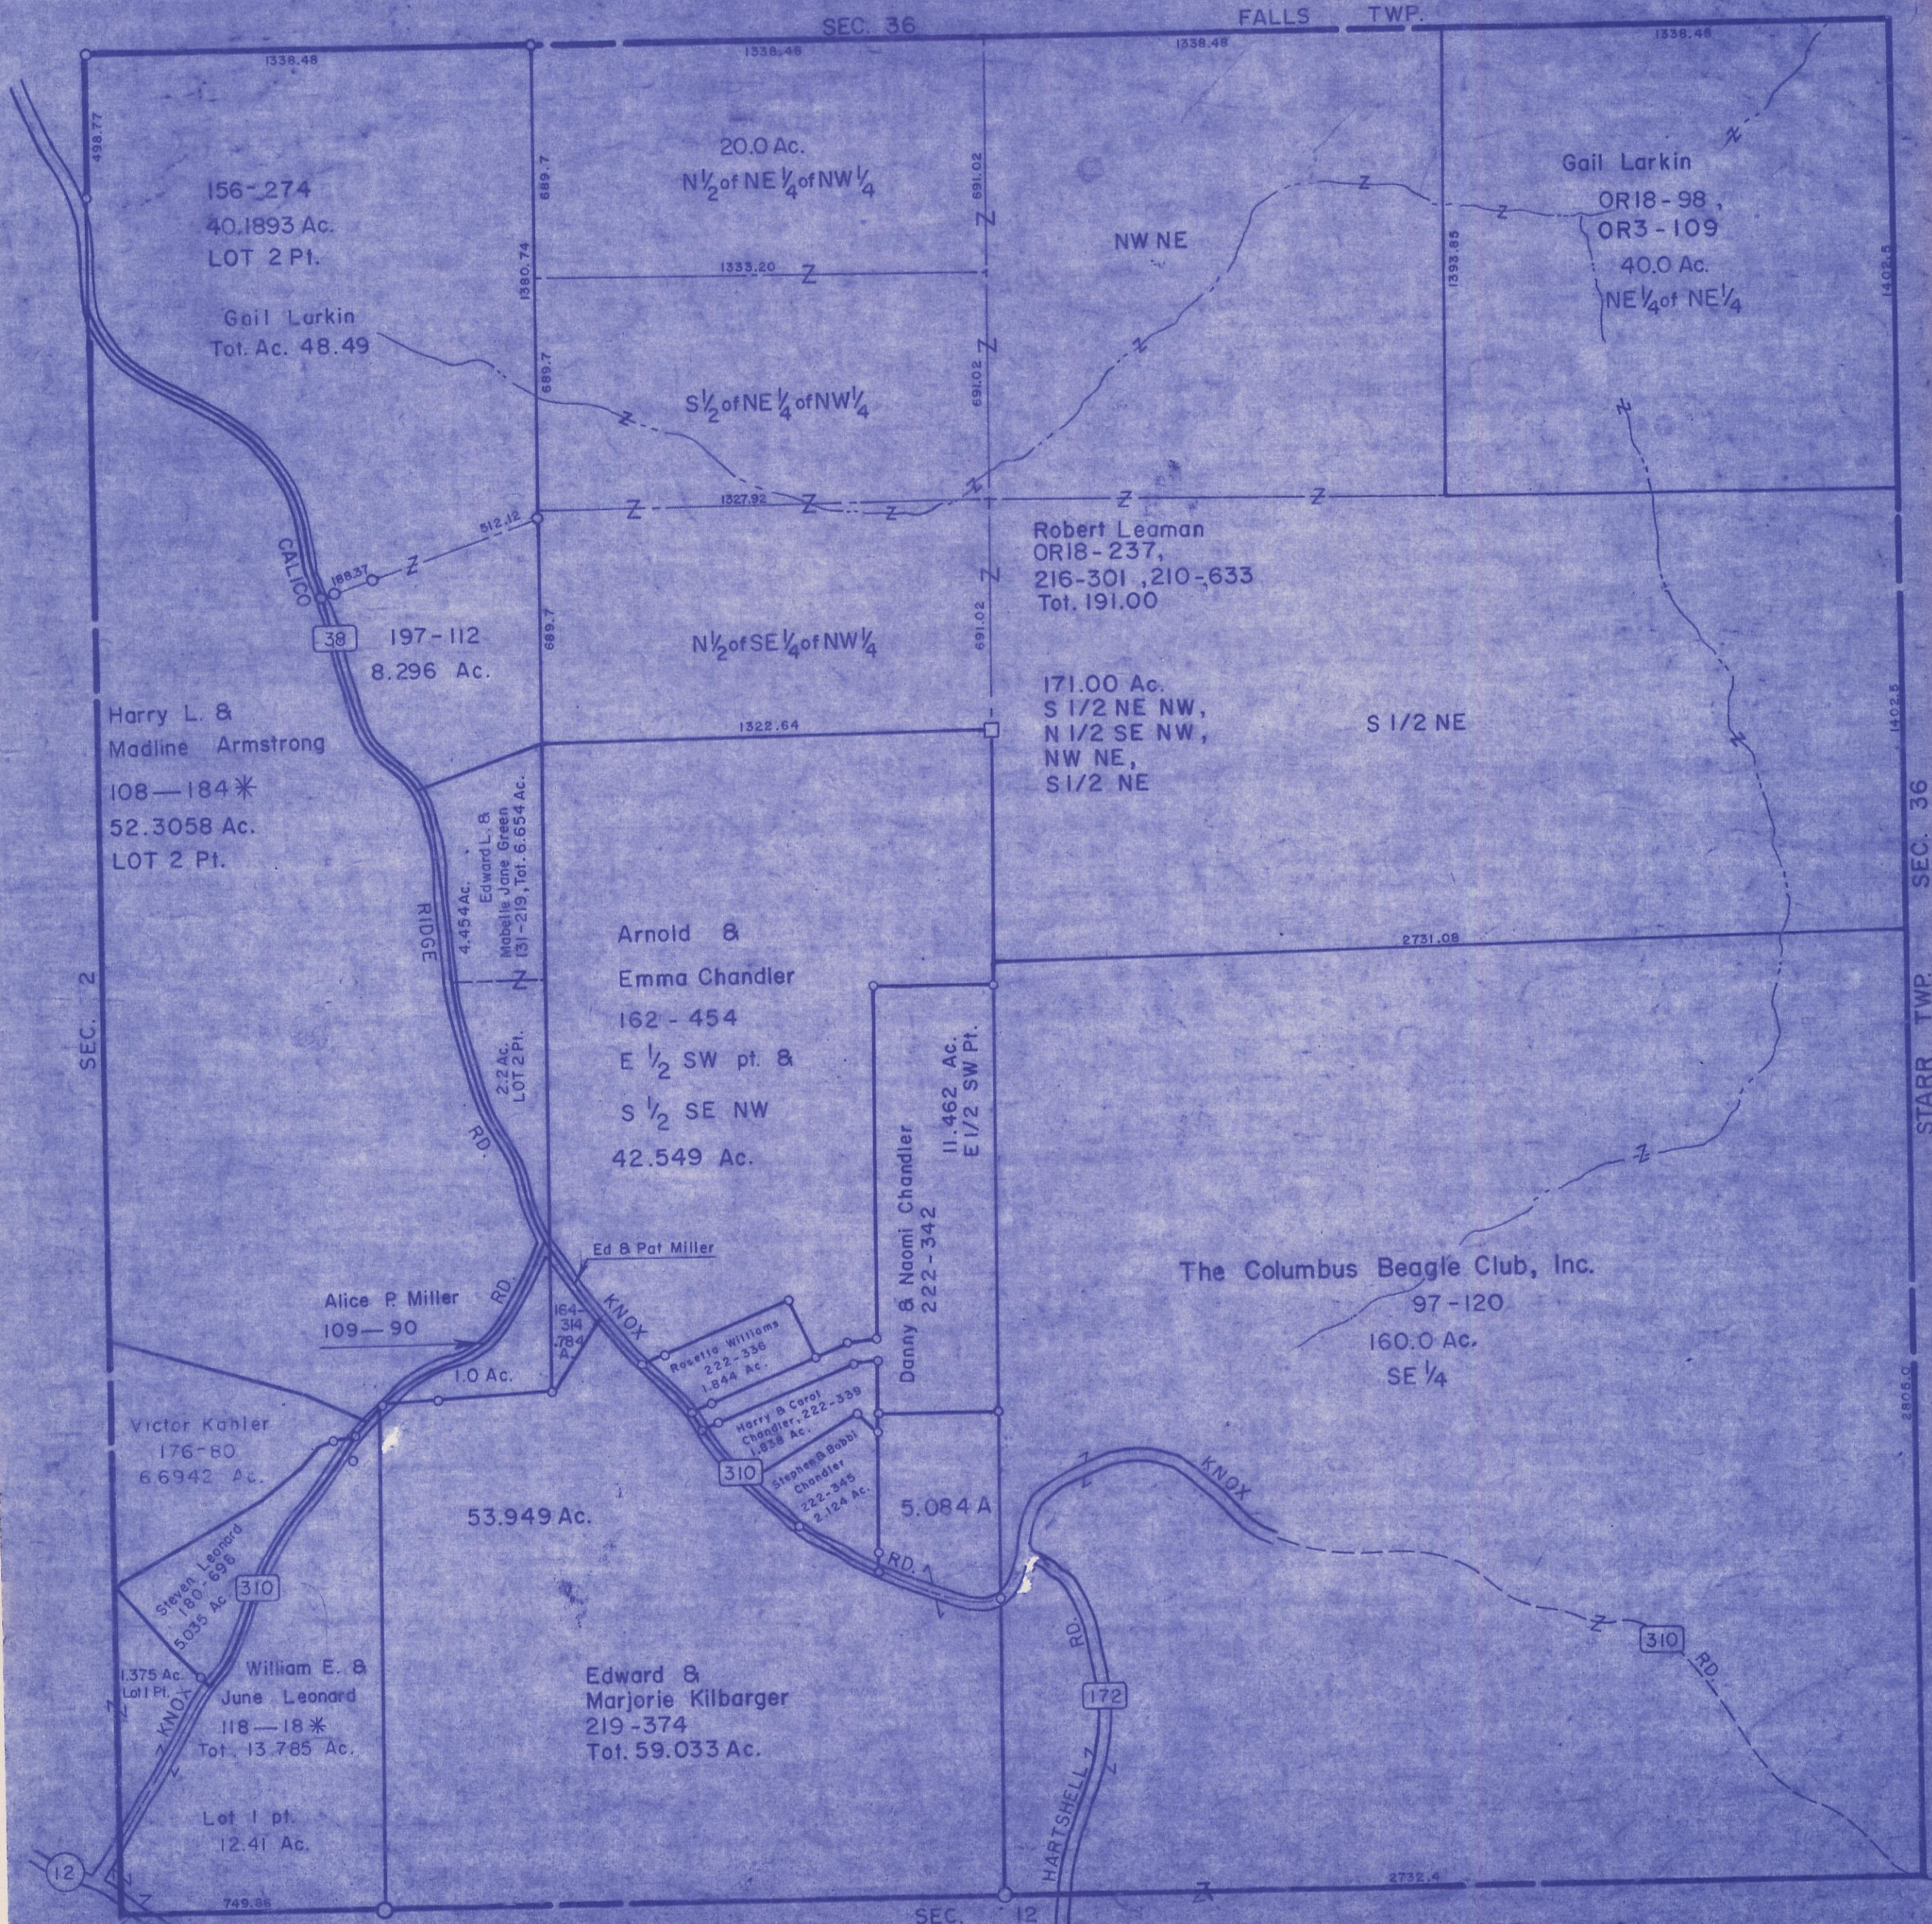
SEC. 36 FALLS TWP.

1338.48 1338.48 1338.48 1338.48

498.77

156-274
40.1893 Ac.
LOT 2 Pt.

Gail Larkin
Tot. Ac. 48.49

20.0 Ac.
N$\frac{1}{2}$ of NE$\frac{1}{4}$ of NW$\frac{1}{4}$

689.7 1380.74 691.02

1333.20

NW NE

Gail Larkin
OR18-98,
OR3-109
40.0 Ac.
NE$\frac{1}{4}$ of NE$\frac{1}{4}$

1393.85 1402.5

689.7 691.02

S$\frac{1}{2}$ of NE$\frac{1}{4}$ of NW$\frac{1}{4}$

512.12 1327.92

166.31

CALICO

38

197-112
8.296 Ac.

689.7 691.02

N$\frac{1}{2}$ of SE$\frac{1}{4}$ of NW$\frac{1}{4}$

Robert Leaman
OR18-237,
216-301, 210-633
Tot. 191.00

171.00 Ac.
S 1/2 NE NW,
N 1/2 SE NW,
NW NE,
S1/2 NE

S 1/2 NE

1322.64

Harry L. &
Madline Armstrong
108—184 ✱
52.3058 Ac.
LOT 2 Pt.

4.454 Ac.
Edward L. & Mabelle Jane Green
131-219, Tot. 6.654 Ac.

RIDGE

Arnold &
Emma Chandler
162-454
E $\frac{1}{2}$ SW pt. &
S $\frac{1}{2}$ SE NW
42.549 Ac.

2731.08

1402.5

SEC. 36

STARR TWP.

SEC. 2

2.2 Ac.
LOT 2 Pt.

RD.

Danny & Naomi Chandler
222-342

11.462 Ac.
E 1/2 SW Pt.

Ed & Pat Miller

Alice P. Miller
109—90

RD.

164
314
.784
Ac.

KNOX

Rosetta Williams
222-336
1.844 Ac.

1.0 Ac.

Harry & Carol
Chandler 222-339
1.858 Ac.

Stephen & Bobbi
Chandler
222-345
2.124 Ac.

The Columbus Beagle Club, Inc.
97-120
160.0 Ac.
SE $\frac{1}{4}$

Victor Kahler
176-80
6.6942 Ac.

53.949 Ac.

310

5.084 A

RD.

KNOX

2606.0

Steven Leonard
190-696
5.035 Ac.

310

1.375 Ac.
Lot 1 Pt.

William E. &
June Leonard
118—18 ✱
Tot. 13.785 Ac.

KNOX

Edward &
Marjorie Kilbarger
219-374
Tot. 59.033 Ac.

RD.

172

310

RD.

Lot 1 pt.
12.41 Ac.

HARTSHELL

12

749.88

SEC. 12

2732.4